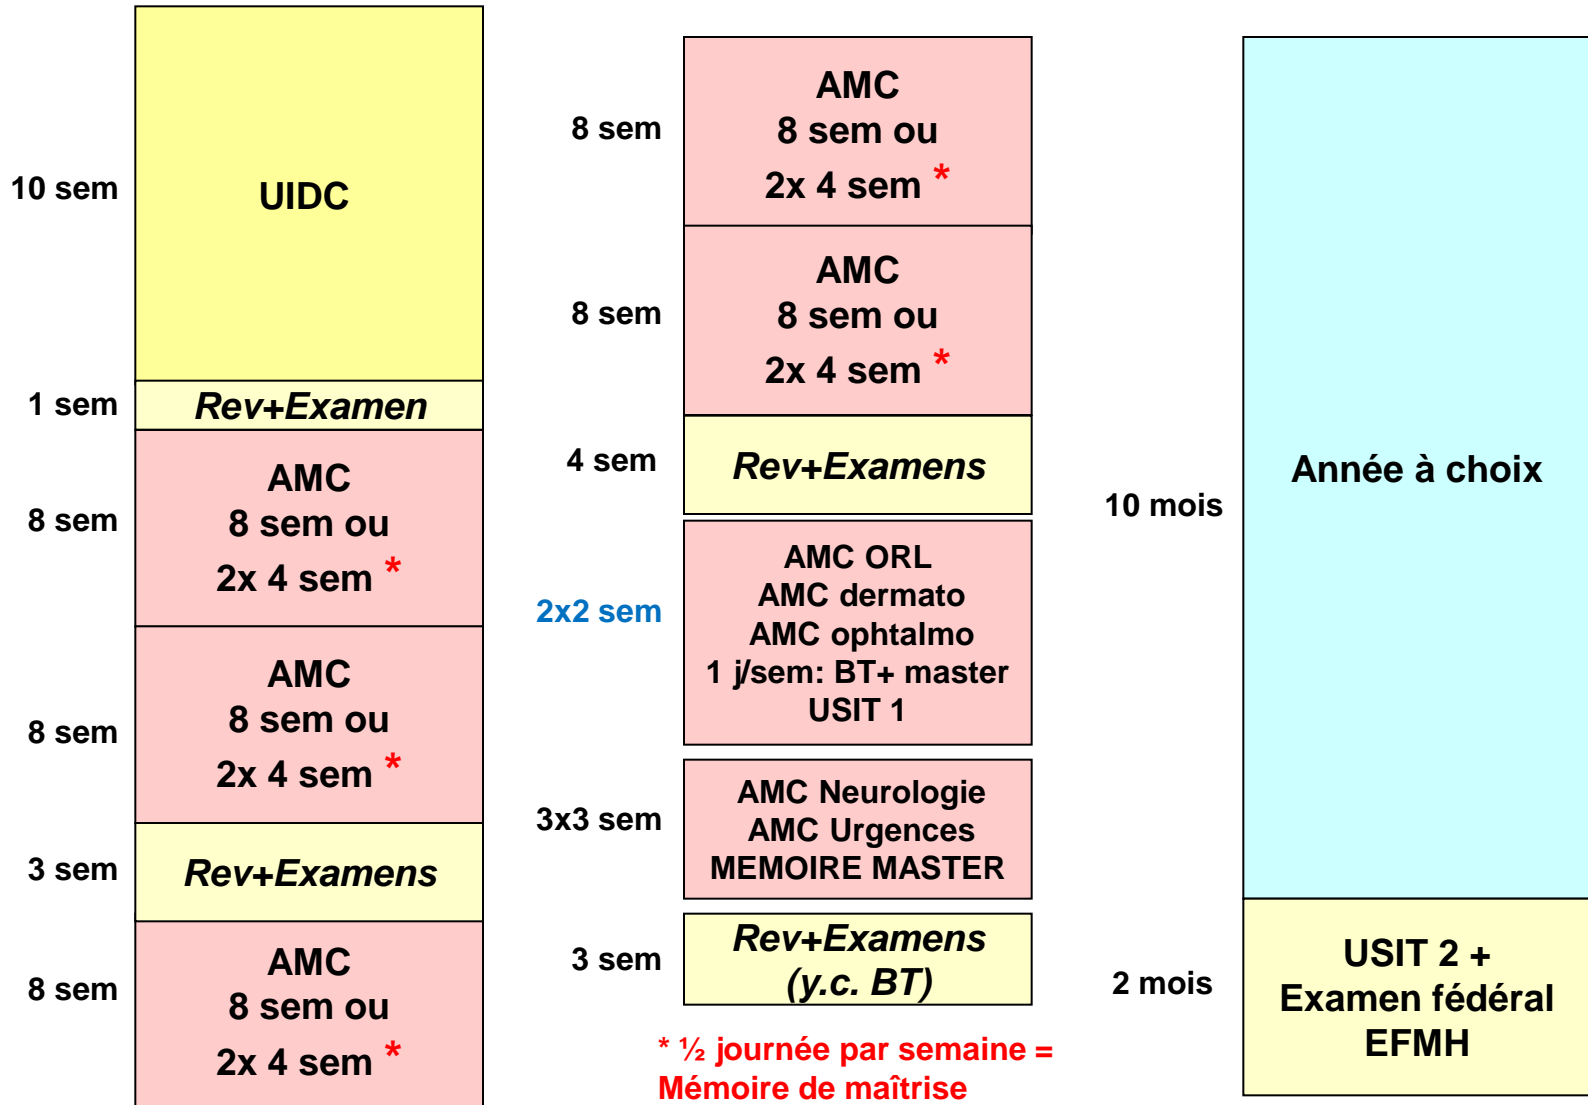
10 sem
UIDC

1 sem
Rev+Examen

8 sem
AMC
8 sem ou
2x 4 sem *

8 sem
AMC
8 sem ou
2x 4 sem *

3 sem
Rev+Examens

8 sem
AMC
8 sem ou
2x 4 sem *

8 sem
AMC
8 sem ou
2x 4 sem *

8 sem
AMC
8 sem ou
2x 4 sem *

4 sem
Rev+Examens

2x2 sem
AMC ORL
AMC dermato
AMC ophtalmo
1 j/sem: BT+ master
USIT 1

3x3 sem
AMC Neurologie
AMC Urgences
MEMOIRE MASTER

3 sem
Rev+Examens
(y.c. BT)

* ½ journée par semaine =
Mémoire de maîtrise

10 mois
Année à choix

2 mois
USIT 2 +
Examen fédéral
EFMH